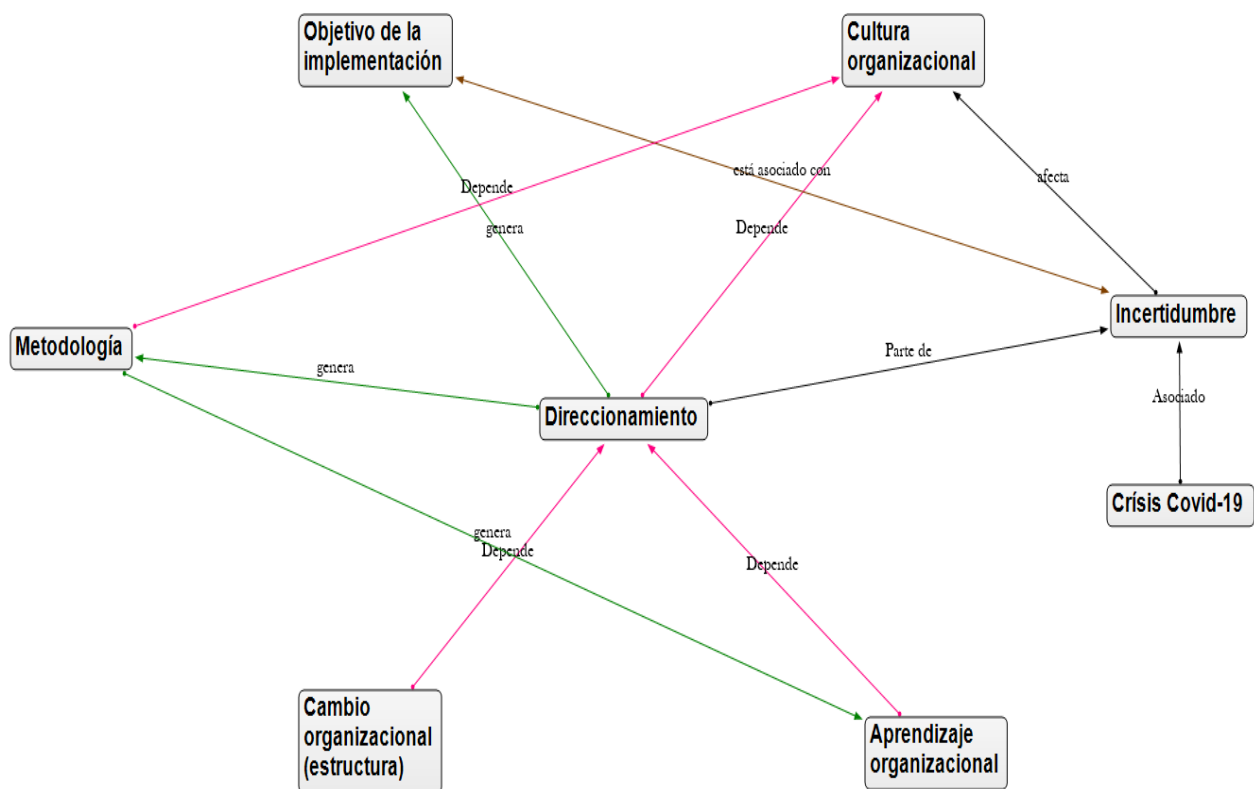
Objetivo de la implementación

Cultura organizacional

está asociado con

afecta

Depende

genera

Depende

Metodología

Incertidumbre

genera

Parte de

Direccionamiento

Asociado

Crísis Covid-19

genera

Depende

Depende

Cambio organizacional (estructura)

Aprendizaje organizacional